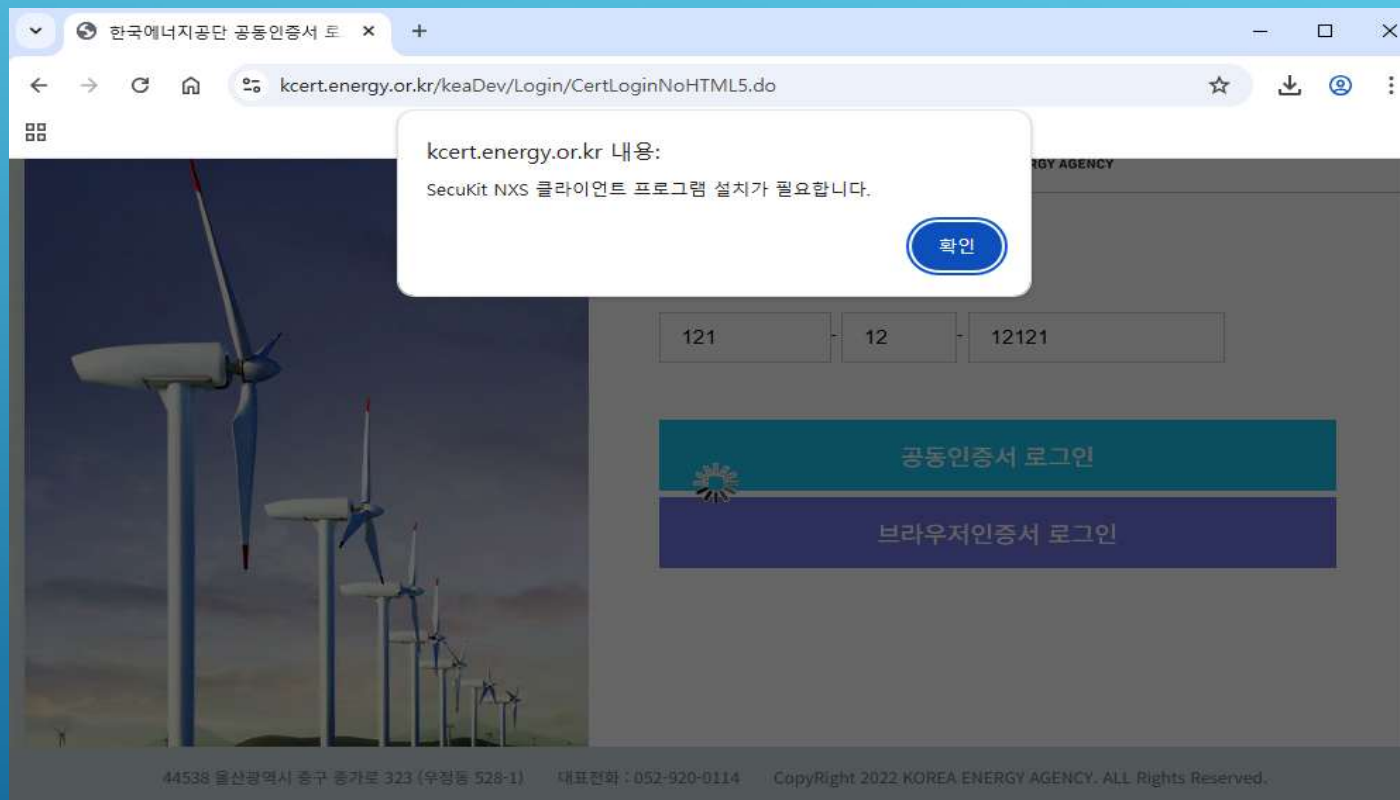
한국에너지공단 공동인증서 로
kcert.energy.or.kr/keaDev/Login/CertLoginNoHTML5.do

kcert.energy.or.kr 내용:
SecuKit NXS 클라이언트 프로그램 설치가 필요합니다.
확인

RGY AGENCY

121 - 12 - 12121

공동인증서 로그인
브라우저인증서 로그인

44538 울산광역시 중구 종가로 323 (우정동 528-1) 대표전화 : 052-920-0114 CopyRight 2022 KOREA ENERGY AGENCY. ALL Rights Reserved.